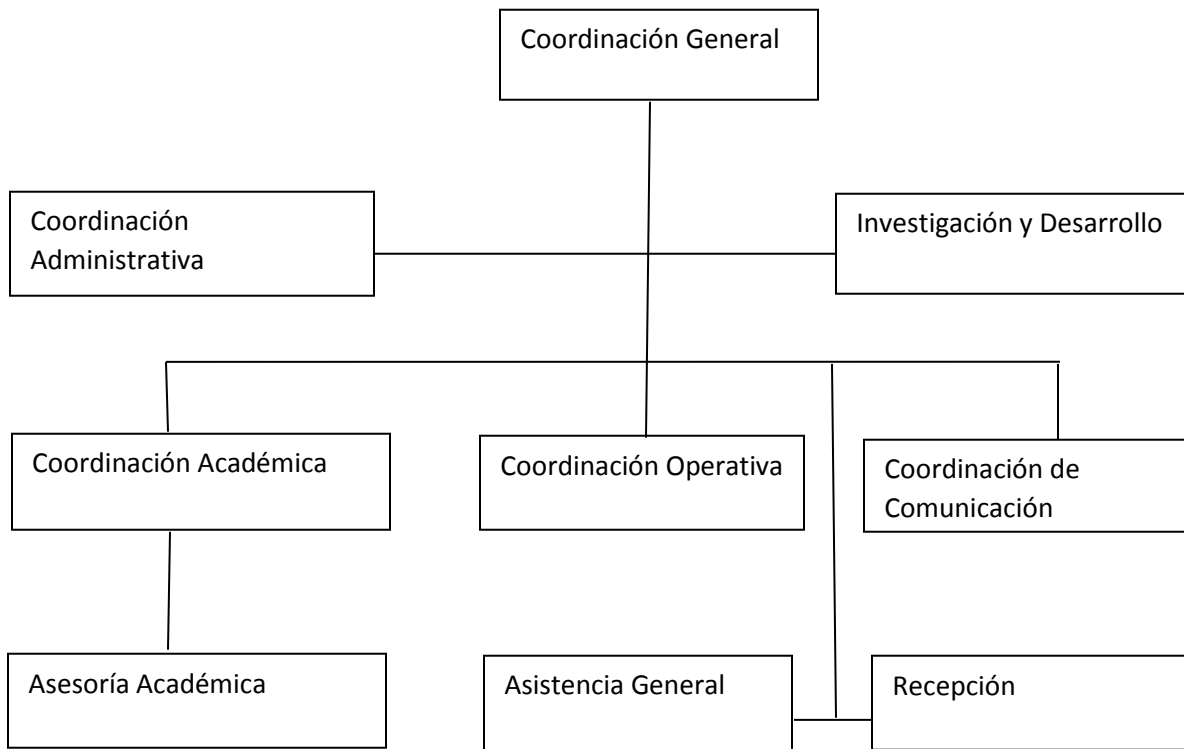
Coordinación General

Coordinación Administrativa

Investigación y Desarrollo

Coordinación Académica

Coordinación Operativa

Coordinación de Comunicación

Asesoría Académica

Asistencia General

Recepción